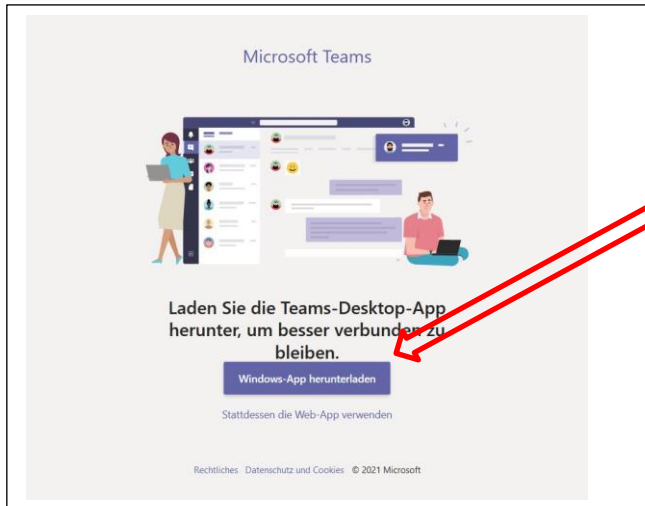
Microsoft Teams

Laden Sie die Teams-Desktop-App herunter, um besser verbunden zu bleiben.

Windows-App herunterladen

Stattdessen die Web-App verwenden

Rechtliches Datenschutz und Cookies © 2021 Microsoft